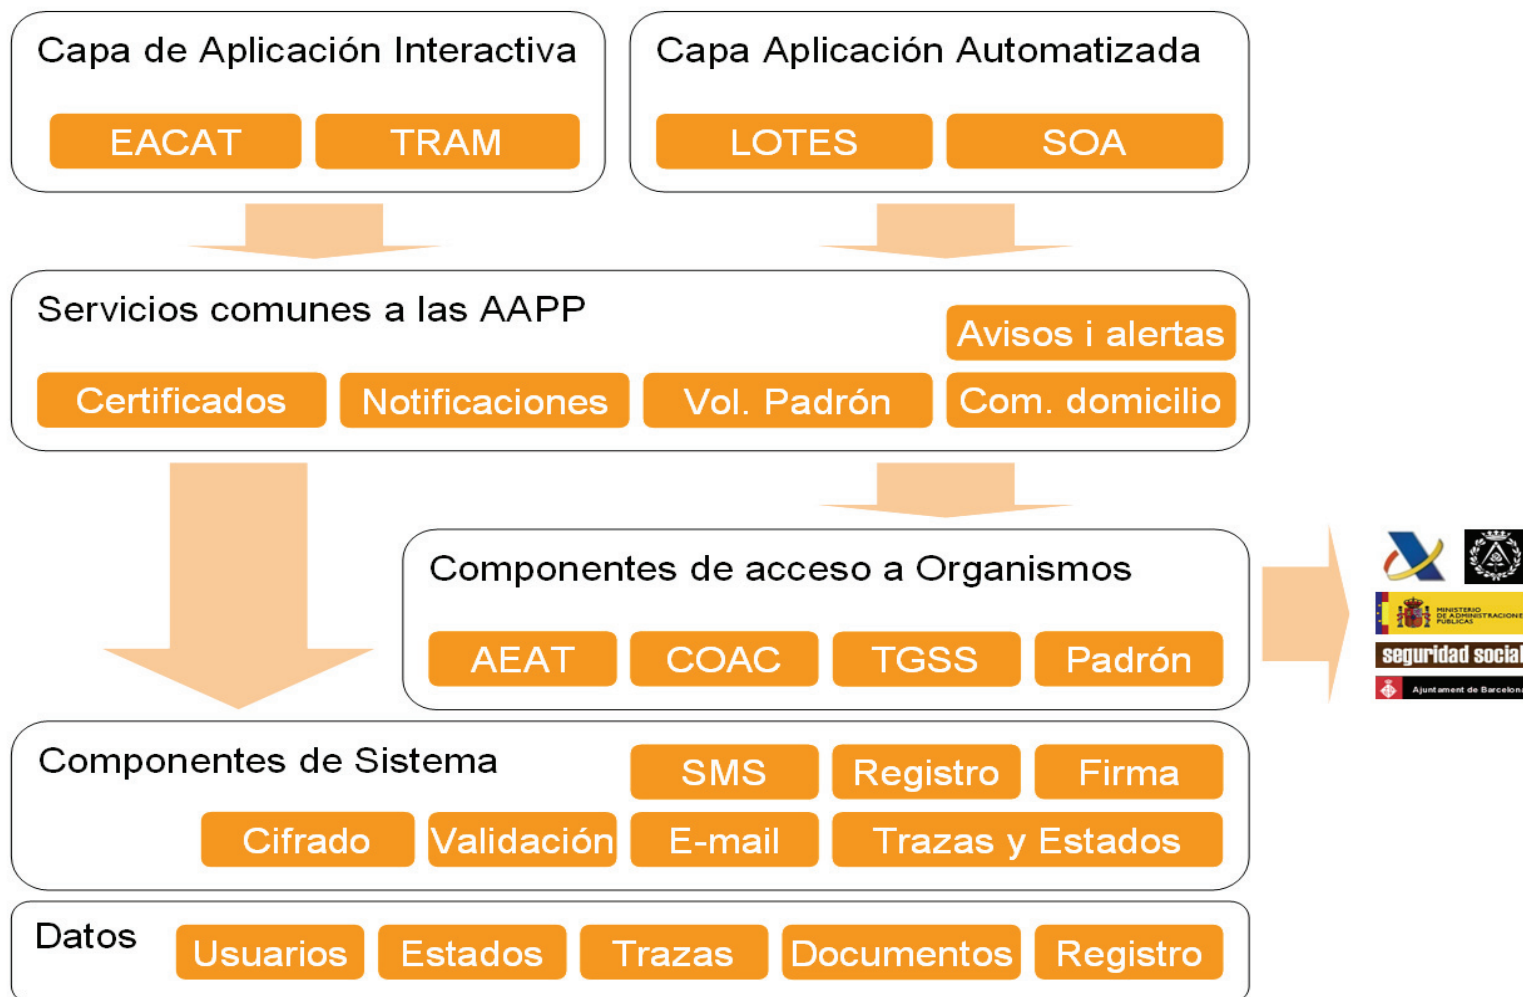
Capa de Aplicación Interactiva

EACAT TRAM

Capa Aplicación Automatizada

LOTES SOA

Servicios comunes a las AAPP

Avisos i alertas

Certificados Notificaciones Vol. Padrón Com. domicilio

Componentes de acceso a Organismos

AEAT COAC TGSS Padrón

MINISTERIO DE ADMINISTRACIONES PÚBLICAS

seguridad social

Ajuntament de Barcelona

Componentes de Sistema

SMS Registro Firma

Cifrado Validación E-mail Trazas y Estados

Datos

Usuarios Estados Trazas Documentos Registro